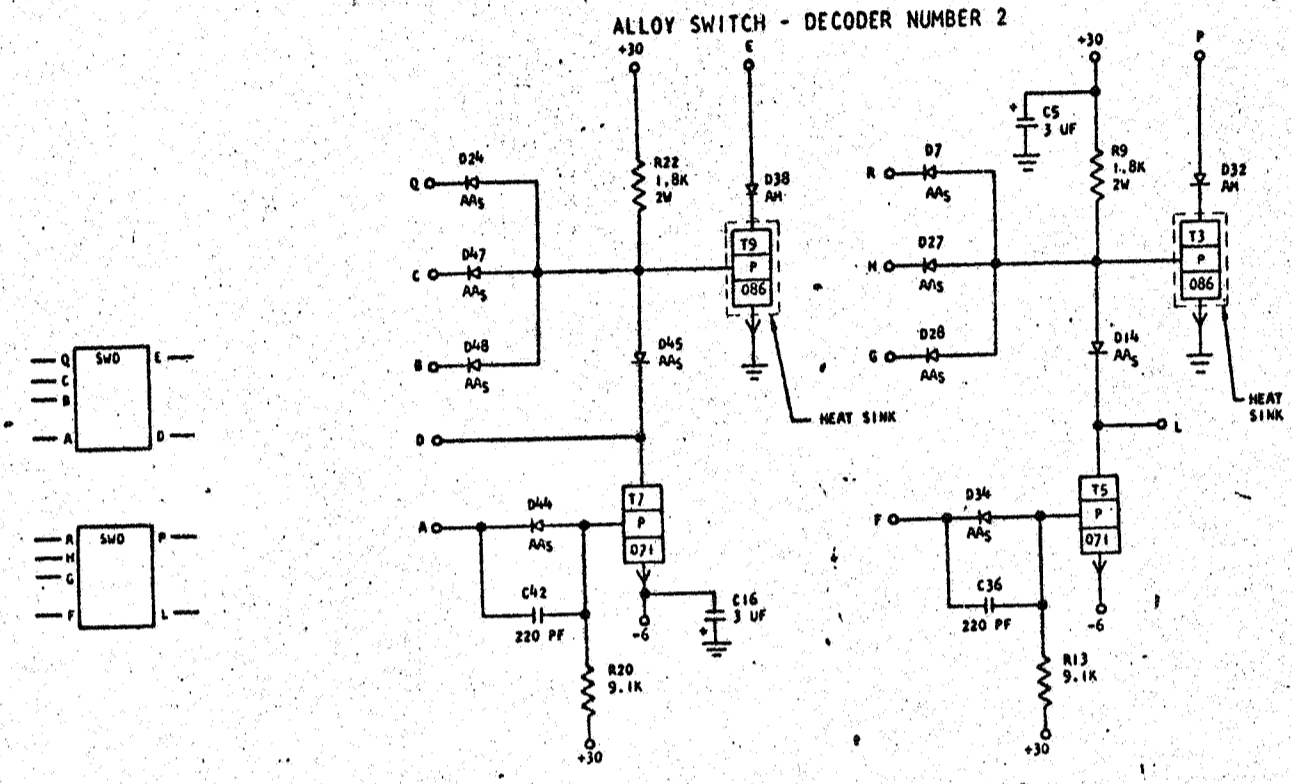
ALLOY SWITCH - DECODER NUMBER 2

Q
C
B
A
SWD
E
D

R
H
G
F
SWD
P
L

+30
E
R22
1.8K
2W
D38
AH
D24
AAs
Q
D47
AAs
C
T9
P
086
D48
AAs
B
D45
AAs
HEAT SINK
D
D44
AAs
A
T7
P
071
C42
220 PF
C16
3 UF
-6
R20
9.1K
+30

+30
P
C5
3 UF
R9
1.8K
2W
D32
AH
D7
AAs
R
D27
AAs
H
T3
P
086
D28
AAs
G
D14
AAs
HEAT SINK
L
D34
AAs
F
T5
P
071
C36
220 PF
-6
R13
9.1K
+30